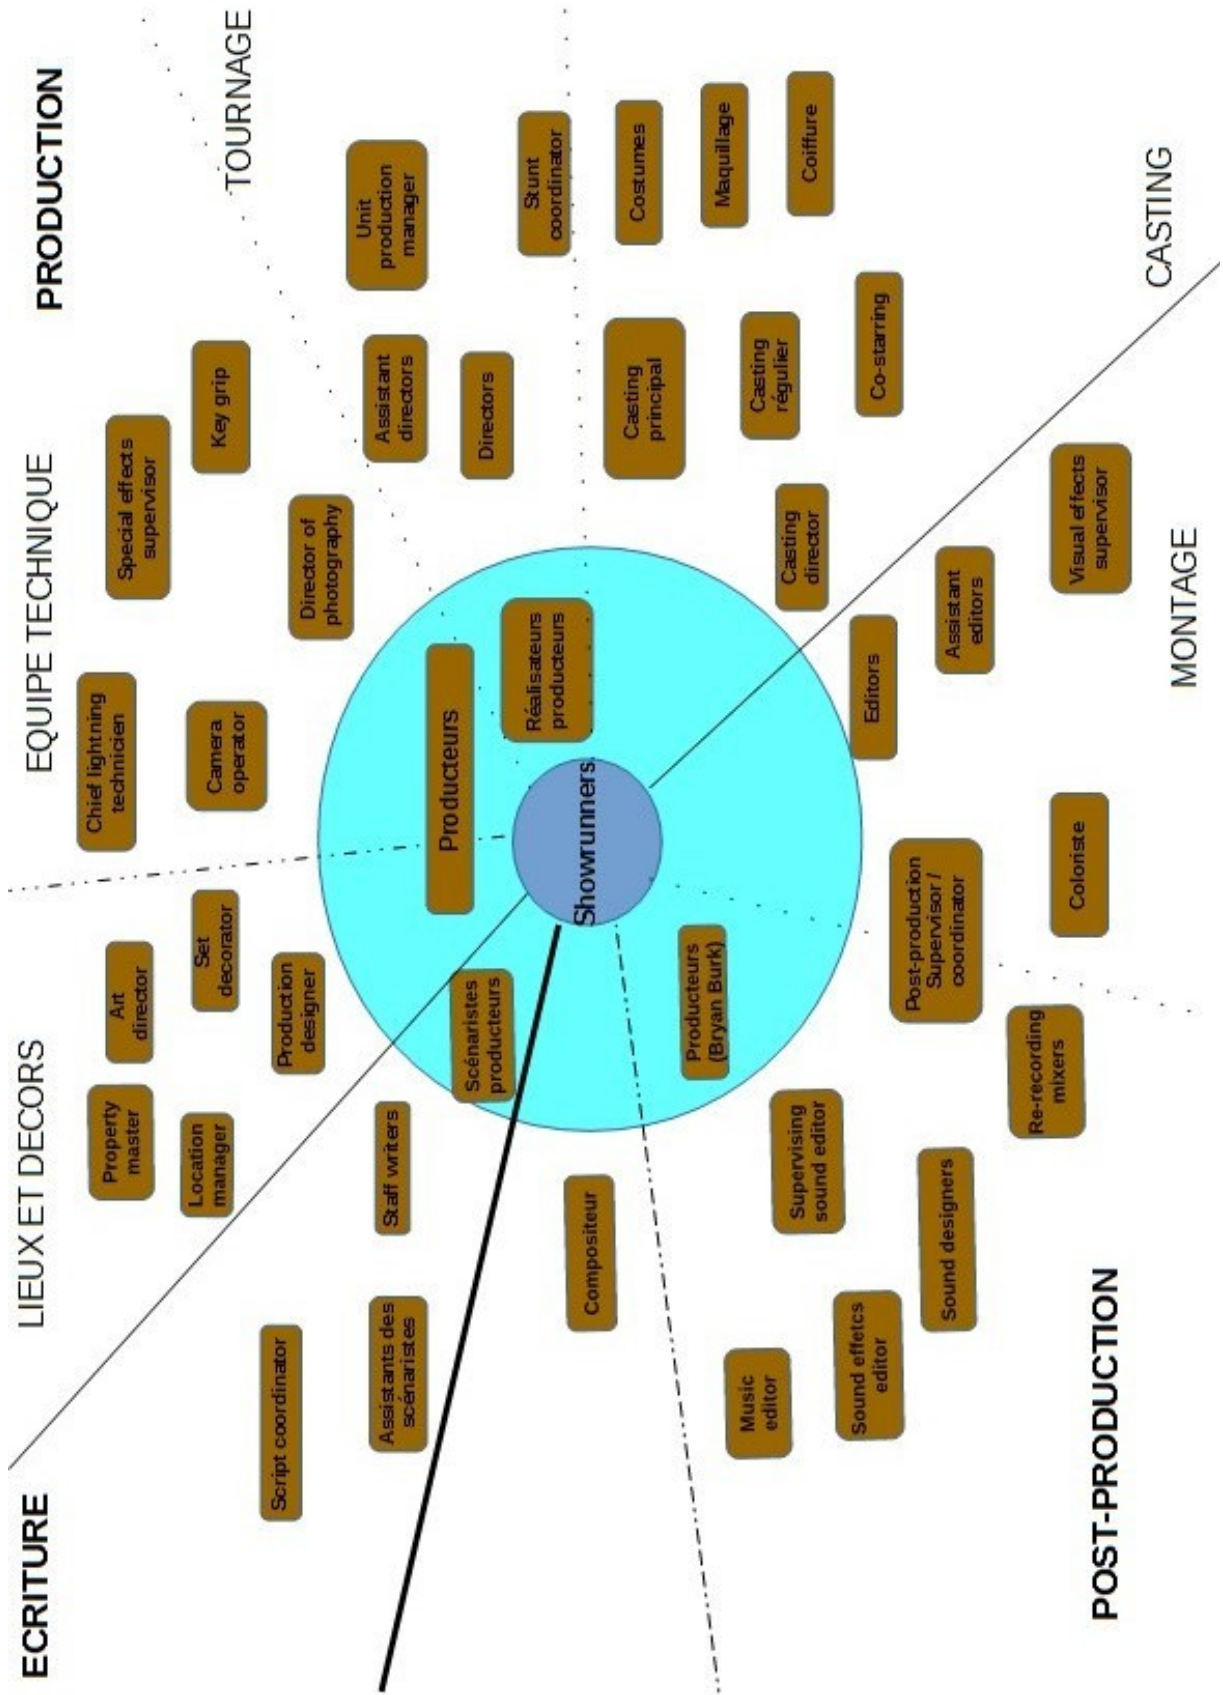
PRODUCTION

TOURNAGE

EQUIPE TECHNIQUE

LIEUX ET DECORS

ECRITURE

CASTING

MONTAGE

POST-PRODUCTION

Showrunners

Producteurs

Réalisateurs producteurs

Scénaristes producteurs

Producteurs (Bryan Burk)

Unit production manager

Stunt coordinator

Costumes

Maquillage

Coiffure

Assistant directors

Directors

Casting principal

Casting régulier

Co-starring

Key grip

Special effects supervisor

Director of photography

Casting director

Visual effects supervisor

Assistant editors

Editors

Chief lightning technicien

Camera operator

Coloriste

Post-production Supervisor / coordinator

Art director

Set decorator

Production designer

Property master

Location manager

Staff writers

Re-recording mixers

Supervising sound editor

Sound designers

Compositeur

Script coordinator

Assistants des scénaristes

Music editor

Sound effetcs editor